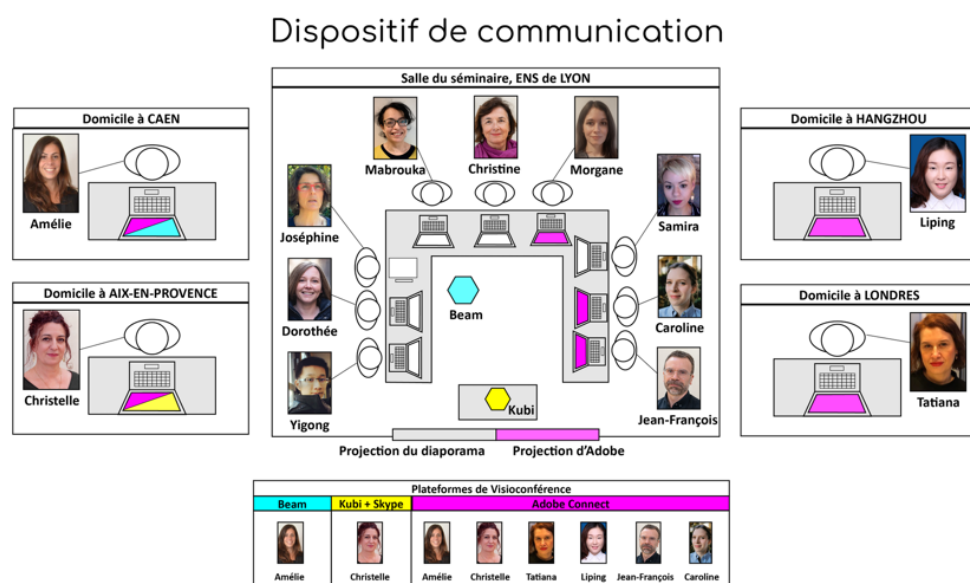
Dispositif de communication

Domicile à CAEN

Amélie

Domicile à AIX-EN-PROVENCE

Christelle

Salle du séminaire, ENS de LYON

Mabrouka

Christine

Morgane

Joséphine

Samira

Dorothée

Beam

Caroline

Yigong

Kubi

Jean-François

Projection du diaporama

Projection d'Adobe

Domicile à HANGZHOU

Liping

Domicile à LONDRES

Tatiana

Plateformes de Visioconférence

| Beam | Kubi + Skype | Adobe Connect |
|---|---|---|
| Amélie | Christelle | Amélie, Christelle, Tatiana, Liping, Jean-François, Caroline |